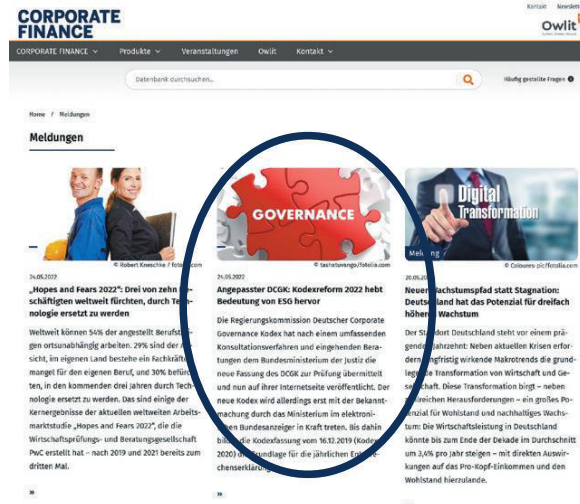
CORPORATE FINANCE

Kontakt Newsle

Owlit

CORPORATE FINANCE ∨ Produkte ∨ Veranstaltungen Owlit Kontakt ∨

Datenbank durchsuchen...

Häufig gestellte Fragen

Home / Meldungen

Meldungen

© Robert Kneschke / fotolia.com

24.05.2022

„Hopes and Fears 2022": Drei von zehn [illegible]schäftigten weltweit fürchten, durch Technologie ersetzt zu werden

Weltweit können 54% der angestellt Berufst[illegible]gen ortsunabhängig arbeiten. 29% sind der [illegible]sicht, im eigenen Land bestehe ein Fachkräft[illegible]mangel für den eigenen Beruf, und 30% befür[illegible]ten, in den kommenden drei jahren durch Technologie ersetzt zu werden. Das sind einige der Kernergebnisse der aktuellen weltweiten Arbeitsmarktstudie „Hopes and Fears 2022", die die Wirtschaftsprüfungs- und Beratungsgesellschaft PwC erstellt hat – nach 2019 und 2021 bereits zum dritten Mal.

»

GOVERNANCE

© tashatuvango/fotolia.com

24.05.2022

Angepasster DCGK: Kodexreform 2022 hebt Bedeutung von ESG hervor

Die Regierungskommission Deutscher Corporate Governance Kodex hat nach einem umfassenden Konsultationsverfahren und eingehenden Beratungen dem Bundesministerium der Justiz die neue Fassung des DCGK zur Prüfung übermittelt und nun auf ihrer Internetseite veröffentlicht. Der neue Kodex wird allerdings erst mit der Bekanntmachung durch das Ministerium im elektronischen Bundesanzeiger in Kraft treten. Bis dahin bil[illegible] die Kodexfassung vom 16.12.2019 (Kodex 2020) d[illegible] Grundlage für die jährlichen Ent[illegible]chenserklärung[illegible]

»

Digital Transformation

Meld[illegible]

© Coloures-pic/fotolia.com

20.05.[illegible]

Neuer Wachstumspfad statt Stagnation: Deutschland hat das Potenzial für dreifach höheres Wachstum

Der Sta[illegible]dort Deutschland steht vor einem prägenden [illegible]ahrzehnt: Neben aktuellen Krisen erfordern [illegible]ngfristig wirkende Makrotrends die grundlegen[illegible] Transformation von Wirtschaft und Gesellschaft. Diese Transformation birgt – neben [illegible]reichen Herausforderungen – ein großes Potenzial für Wohlstand und nachhaltiges Wachstum: Die Wirtschaftsleistung in Deutschland könnte bis zum Ende der Dekade im Durchschnitt um 3,4% pro jahr steigen – mit direkten Auswirkungen auf das Pro-Kopf-Einkommen und den Wohlstand hierzulande.